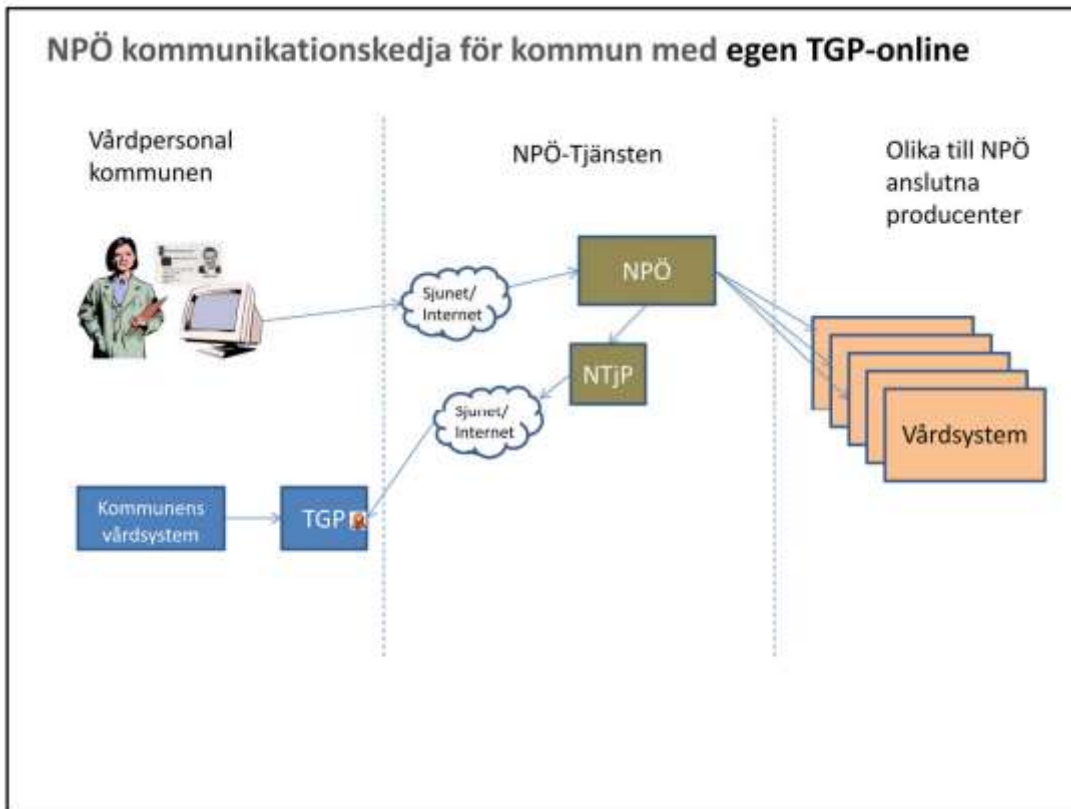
NPÖ kommunikationskedja för kommun med **egen TGP-online**

Vårdpersonal kommunen

NPÖ-Tjänsten

Olika till NPÖ anslutna producenter

Sjunet/ Internet

NPÖ

NTjP

Sjunet/ Internet

Vårdsystem

Kommunens vårdsystem

TGP